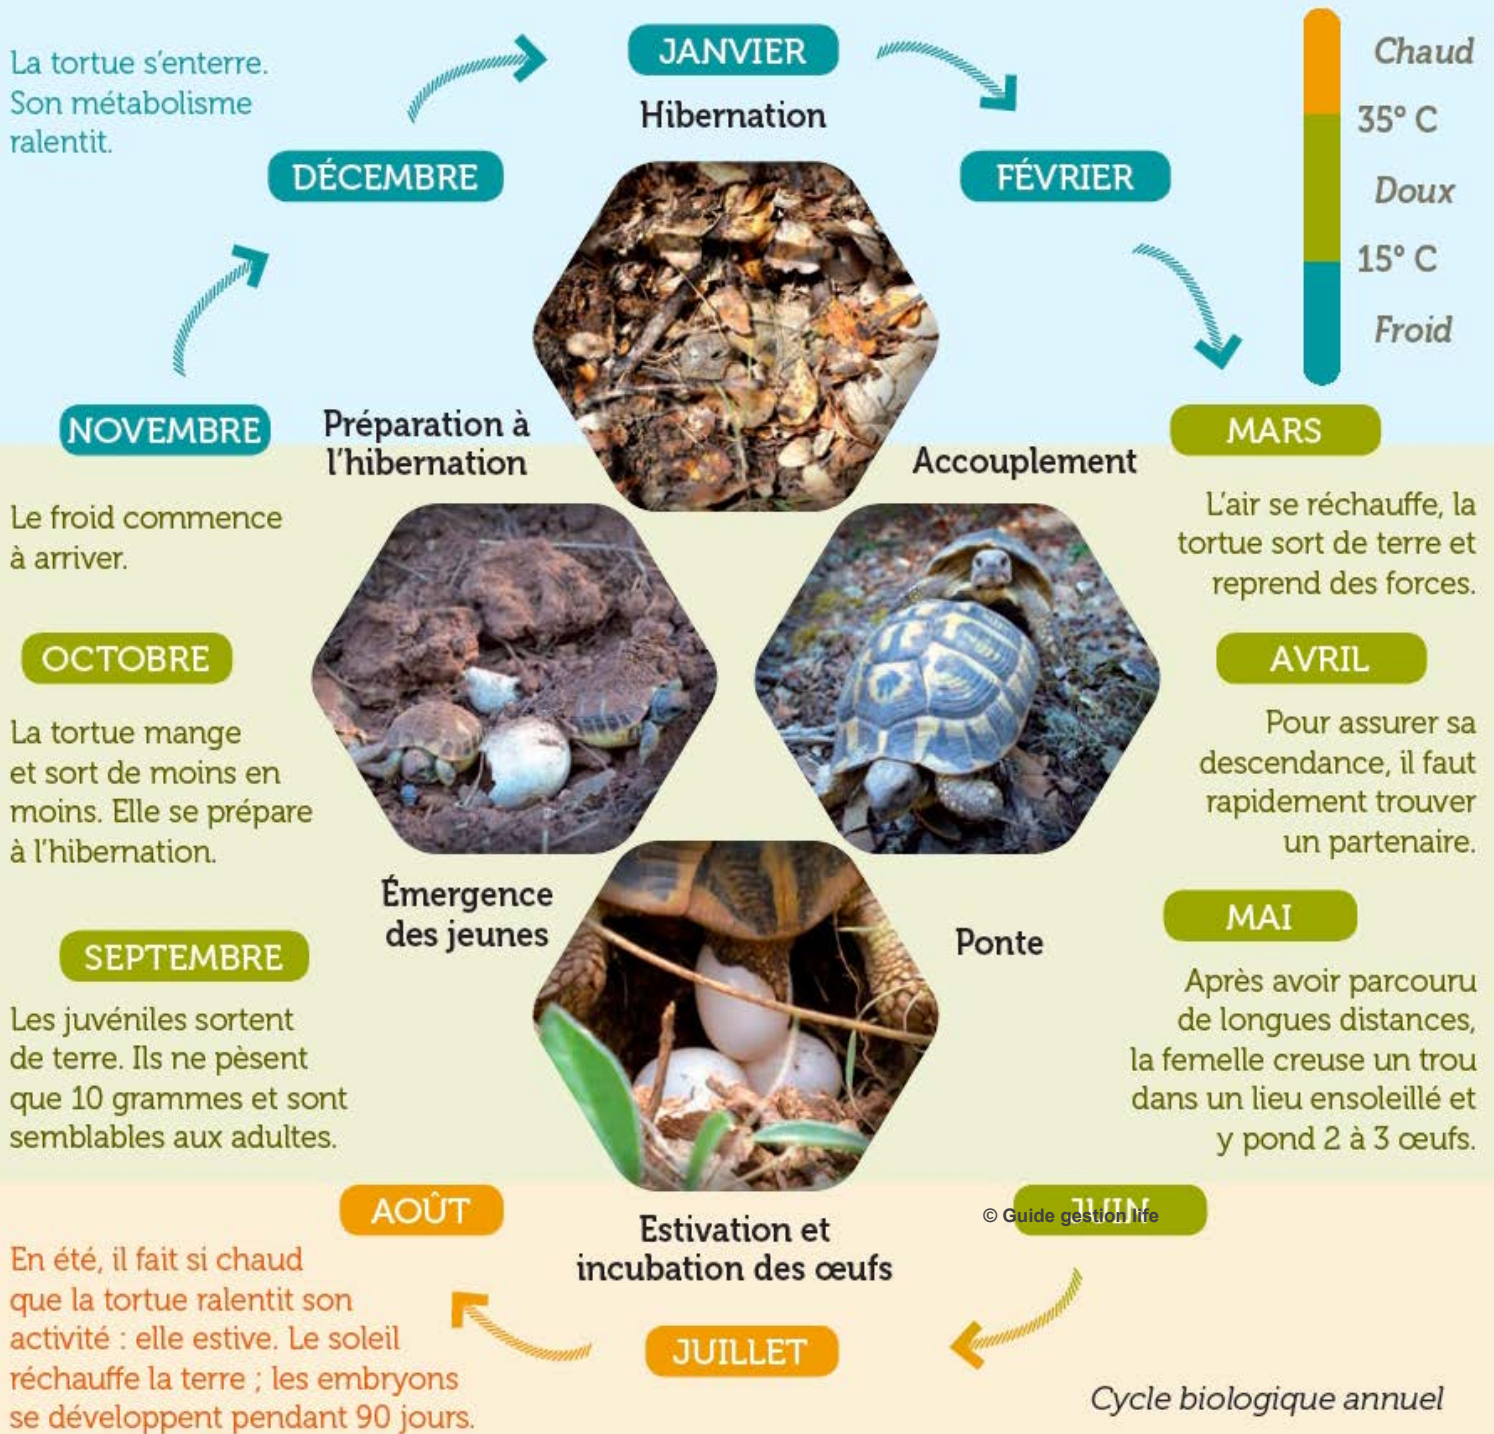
La tortue s'enterre. Son métabolisme ralentit.

JANVIER

Hibernation

DÉCEMBRE

FÉVRIER

Chaud

35° C

Doux

15° C

Froid

NOVEMBRE

Préparation à l'hibernation

Accouplement

MARS

Le froid commence à arriver.

L'air se réchauffe, la tortue sort de terre et reprend des forces.

OCTOBRE

AVRIL

La tortue mange et sort de moins en moins. Elle se prépare à l'hibernation.

Pour assurer sa descendance, il faut rapidement trouver un partenaire.

Émergence des jeunes

Ponte

MAI

SEPTEMBRE

Les juvéniles sortent de terre. Ils ne pèsent que 10 grammes et sont semblables aux adultes.

Après avoir parcouru de longues distances, la femelle creuse un trou dans un lieu ensoleillé et y pond 2 à 3 œufs.

AOÛT

Estivation et incubation des œufs

© Guide gestion life

JUIN

En été, il fait si chaud que la tortue ralentit son activité : elle estive. Le soleil réchauffe la terre ; les embryons se développent pendant 90 jours.

JUILLET

Cycle biologique annuel